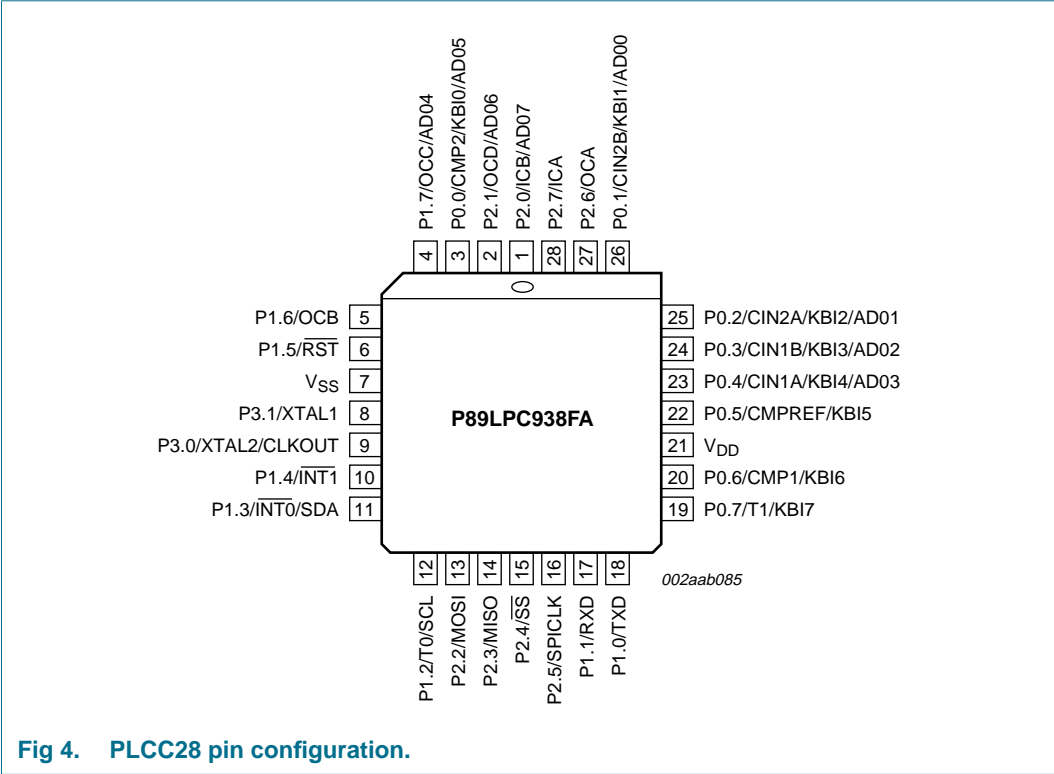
P1.7/OCC/AD04 4
P0.0/CMP2/KBI0/AD05 3
P2.1/OCD/AD06 2
P2.0/ICB/AD07 1
P2.7/ICA 28
P2.6/OCA 27
P0.1/CIN2B/KBI1/AD00 26

P1.6/OCB 5
P1.5/$\overline{RST}$ 6
$V_{SS}$ 7
P3.1/XTAL1 8
P3.0/XTAL2/CLKOUT 9
P1.4/$\overline{INT1}$ 10
P1.3/$\overline{INT0}$/SDA 11

P89LPC938FA

25 P0.2/CIN2A/KBI2/AD01
24 P0.3/CIN1B/KBI3/AD02
23 P0.4/CIN1A/KBI4/AD03
22 P0.5/CMPREF/KBI5
21 $V_{DD}$
20 P0.6/CMP1/KBI6
19 P0.7/T1/KBI7

12 P1.2/T0/SCL
13 P2.2/MOSI
14 P2.3/MISO
15 P2.4/$\overline{SS}$
16 P2.5/SPICLK
17 P1.1/RXD
18 P1.0/TXD

002aab085

Fig 4. PLCC28 pin configuration.